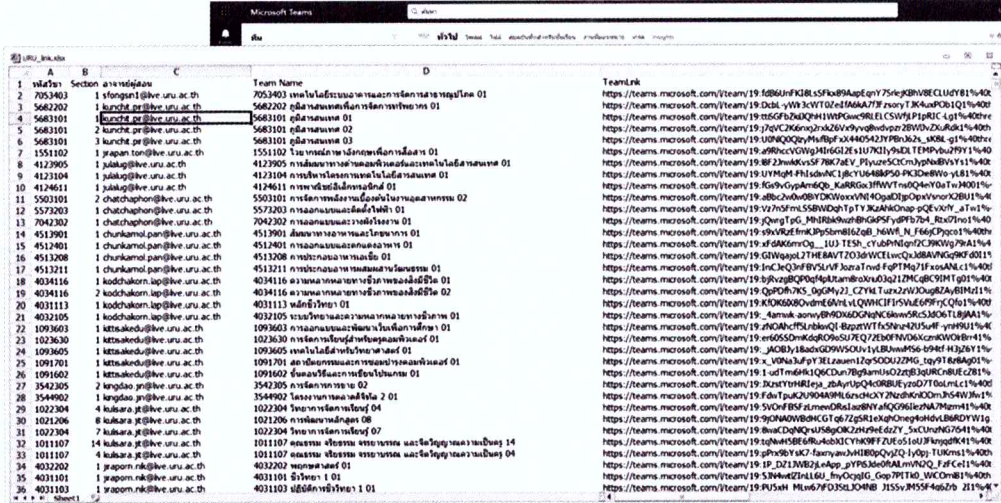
Microsoft Teams

URU_link.xlsx

| | A | B | C | D | E |
|---|---|---|---|---|---|
| 1 | รหัสวิชา | Section | อาจารย์ผู้สอน | Team Name | TeamLink |
| 2 | 7053403 | 1 | sfongsn1@live.uru.ac.th | 7053403 เทคโนโลยีระบบอาคารและการจัดการสาธารณูปโภค 01 | https://teams.microsoft.com/l/team/19:fdB6UnFKI8LsSFkx89AapEqnY75rleJKBhV8ECLUdY81%40t |
| 3 | 5682202 | 1 | kunchit.pr@live.uru.ac.th | 5682202 กฎหมายและพิธีการศุลกากรทางทะเบียน 01 | https://teams.microsoft.com/l/team/19:DcbL-yWr3cWT0ZeIfA6kA7JFzsoryTJK4uxPOb1Q1%40t |
| 4 | 5683101 | 1 | kunchit.pr@live.uru.ac.th | 5683101 ภูมิศาสตร์ขนส่ง 01 | https://teams.microsoft.com/l/team/19:tt6GFbZkiDWPH1WtPGwc9RLEICSWfjLP1pRIC-Lg1%40thre |
| 5 | 5683101 | 2 | kunchit.pr@live.uru.ac.th | 5683101 ภูมิศาสตร์ขนส่ง 02 | https://teams.microsoft.com/l/team/19:J7qVC2K6nxs2rxk26Vx9yvq8vdvpzr28VDvZXuRdk1%40th |
| 6 | 5683101 | 3 | kunchit.pr@live.uru.ac.th | 5683101 ภูมิศาสตร์ขนส่ง 03 | https://teams.microsoft.com/l/team/19:U0NQ0QzyMxfBpFxX4405427tPBhJ62s_sK8L-g1%40thre |
| 7 | 1551102 | 1 | jrapon.ton@live.uru.ac.th | 1551102 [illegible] 01 | https://teams.microsoft.com/l/team/19:a9RhccVGWg34Ir6GI2Es1U7KI1y9sDLTEMPvbu2F9Y1%40t |
| 8 | 4123905 | 1 | julalug@live.uru.ac.th | 4123905 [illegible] 01 | https://teams.microsoft.com/l/team/19:BF2JnwkKvsSF78K7aEV_P1yuze5CtCmJypNxBVsYs1%40t |
| 9 | 4123104 | 1 | julalug@live.uru.ac.th | 4123104 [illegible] 01 | https://teams.microsoft.com/l/team/19:UYMqM-FhIsdwNC1j8cYU648kP50-PK3De8Wo-yL81%40t |
| 10 | 4124611 | 1 | julalug@live.uru.ac.th | 4124611 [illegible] 01 | https://teams.microsoft.com/l/team/19:fGs9vGypAm6Qb_KaRRGx3ffWVTns0Q4eY0aTwJ4001%40 |
| 11 | 5503101 | 2 | chatchaphon@live.uru.ac.th | 5503101 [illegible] 02 | https://teams.microsoft.com/l/team/19:aBbc2v0w0BYDKWoxxVN14OgaDIJpQbxVsnorX2BU1%40 |
| 12 | 5573203 | 1 | chatchaphon@live.uru.ac.th | 5573203 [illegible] 01 | https://teams.microsoft.com/l/team/19:Yo7nSFmv5fsMWDqhTpTY3KaMhnoap-pQEvXrH_xTw1% |
| 13 | 7042302 | 1 | chatchaphon@live.uru.ac.th | 7042302 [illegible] 01 | https://teams.microsoft.com/l/team/19:jQengTpG_MhIRbk9wzhBhGkPSFydPfb7b4_Rtx07no1%40 |
| 14 | 4513901 | 1 | chunkamol.pan@live.uru.ac.th | 4513901 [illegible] 01 | https://teams.microsoft.com/l/team/19:s9xVRzEfmKJPpSbm816ZqB_h6WfI_N_F66jCPqco1%40thre |
| 15 | 4512401 | 1 | chunkamol.pan@live.uru.ac.th | 4512401 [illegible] 01 | https://teams.microsoft.com/l/team/19:xFdAK6mrOg__1UJ-TESh_cYubPrNIqnf2C39KWg79rA1%4 |
| 16 | 4513208 | 1 | chunkamol.pan@live.uru.ac.th | 4513208 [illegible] 01 | https://teams.microsoft.com/l/team/19:GIWqajoL2THE8AVTZO3drWCELwcQxJd8AVNGq9KFd01% |
| 17 | 4513211 | 1 | chunkamol.pan@live.uru.ac.th | 4513211 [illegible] 01 | https://teams.microsoft.com/l/team/19:InCJeQ3nFBV5LrVFJozraTnvd-FqPTMq71FxosANLc1%40t |
| 18 | 4034116 | 1 | kodchakorn.lap@live.uru.ac.th | 4034116 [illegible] 01 | https://teams.microsoft.com/l/team/19:bJfvzgBQP0qf4pIUtam8roXnu0Jq21ZMCqBC9IMTg01%40t |
| 19 | 4034116 | 2 | kodchakorn.lap@live.uru.ac.th | 4034116 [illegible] 02 | https://teams.microsoft.com/l/team/19:QpPDfh7KS_0gGMy2J_CZYkLTuzx2zWJOug8ZAyBIMZ1%4 |
| 20 | 4031113 | 1 | kodchakorn.lap@live.uru.ac.th | 4031113 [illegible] 01 | https://teams.microsoft.com/l/team/19:KfOK60IOvdmE6VnLvLQWHCIFIrSVuE6f9FrjCQfo1%40t |
| 21 | 4032105 | 1 | kodchakorn.lap@live.uru.ac.th | 4032105 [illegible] 01 | https://teams.microsoft.com/l/team/19:_4amwk-aonvyBh9OX6DGNqNC6kww5Rc5JdO6TL8jAA1% |
| 22 | 1093603 | 1 | kittisakedu@live.uru.ac.th | 1093603 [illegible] 01 | https://teams.microsoft.com/l/team/19:zNOAhcff5LnbkvQI-BzpztWTfx5Nnz42U5u4F-ynH9U1%4 |
| 23 | 1023630 | 1 | kittisakedu@live.uru.ac.th | 1023630 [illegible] 01 | https://teams.microsoft.com/l/team/19:er60S5OmKdqRO9oSU7EQ72EbOfNVD6XcmKWOIrBrr41% |
| 24 | 1093605 | 1 | kittisakedu@live.uru.ac.th | 1093605 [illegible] 01 | https://teams.microsoft.com/l/team/19:_jAOBJy18adxGD9WSOUv1yLBUwwMS6-b94tF-H3j26Y1% |
| 25 | 1091701 | 1 | kittisakedu@live.uru.ac.th | 1091701 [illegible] 01 | https://teams.microsoft.com/l/team/19:x_V0Na3uFgY3ELzauen1ZqrSOOUZ2MG_tqvY9T8dKpw01% |
| 26 | 1091602 | 1 | kittisakedu@live.uru.ac.th | 1091602 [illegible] 01 | https://teams.microsoft.com/l/team/19:1-udTm6HkiQ6CDun7Bg9amUsO2ztjB3qURCn8UEcZ81% |
| 27 | 3542305 | 2 | kingdao.jn@live.uru.ac.th | 3542305 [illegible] 02 | https://teams.microsoft.com/l/team/19:JXzstYtrHRIeja_zbAyrUpQ4cORBUEyzoD7TOoLmLc1%40t |
| 28 | 3544902 | 1 | kingdao.jn@live.uru.ac.th | 3544902 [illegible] 01 | https://teams.microsoft.com/l/team/19:FdwTpuK2U904A9ML6zscHcXY2NzdhKnlODmJhS4WJfw1% |
| 29 | 1022304 | 4 | kulsara.jt@live.uru.ac.th | 1022304 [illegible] 04 | https://teams.microsoft.com/l/team/19:SVOnFBSFzLmewDRsIazBNYafGQ96lIezNA7Mzm41%40t |
| 30 | 1021206 | 8 | kulsara.jt@live.uru.ac.th | 1021206 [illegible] 08 | https://teams.microsoft.com/l/team/19:9jONARVBdM1GTg67ZgSR1eXqhOneg4oHdvLB6RDYW1g |
| 31 | 1022304 | 7 | kulsara.jt@live.uru.ac.th | 1022304 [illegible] 07 | https://teams.microsoft.com/l/team/19:8waCDqNQrsUS8gOlKZ2HzHe6ErZY_5xCUrzNG7641%40t |
| 32 | 1011107 | 14 | kulsara.jt@live.uru.ac.th | 1011107 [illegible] 14 | https://teams.microsoft.com/l/team/19:tqNwH5BE6fRu4obXICYHK9FFZUEo51oUJFknqdfK41%40t |
| 33 | 1011107 | 4 | kulsara.jt@live.uru.ac.th | 1011107 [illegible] 04 | https://teams.microsoft.com/l/team/19:pPrx9bYsK7-faxnyavJvHIB0pQvJZQ-1y0pj-TUKms1%40th |
| 34 | 4032202 | 1 | jraporn.nk@live.uru.ac.th | 4032202 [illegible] 01 | https://teams.microsoft.com/l/team/19:1P_DZ1JWB2jLeApp_pYP6Jde0ftALmVN2Q_FzFCe11%40t |
| 35 | 4031101 | 1 | jraporn.nk@live.uru.ac.th | 4031101 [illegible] 01 | https://teams.microsoft.com/l/team/19:53N4wtZInLL6U_fnyOcqqIG_Gony7PITk0_WCOm81%40t |
| 36 | 4031103 | 1 | jraporn.nk@live.uru.ac.th | 4031103 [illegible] 1 01 | https://teams.microsoft.com/l/team/19:PU5xH_HLw67FD35tLJO4NB_JIS5v3M5SF4ab70_21%40t |

Sheet1